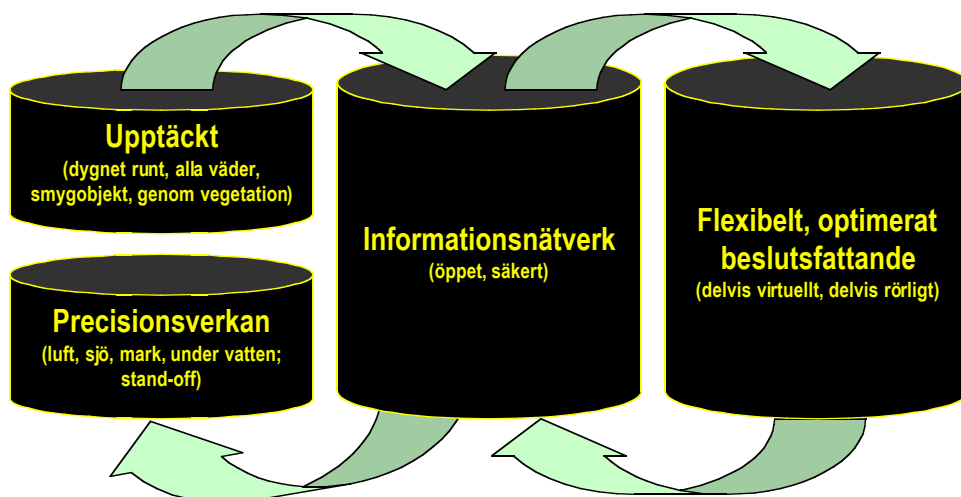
Upptäckt
(dygnet runt, alla väder, smygobjekt, genom vegetation)

Precisionsverkan
(luft, sjö, mark, under vatten; stand-off)

Informationsnätverk
(öppet, säkert)

Flexibelt, optimerat beslutsfattande
(delvis virtuellt, delvis rörligt)